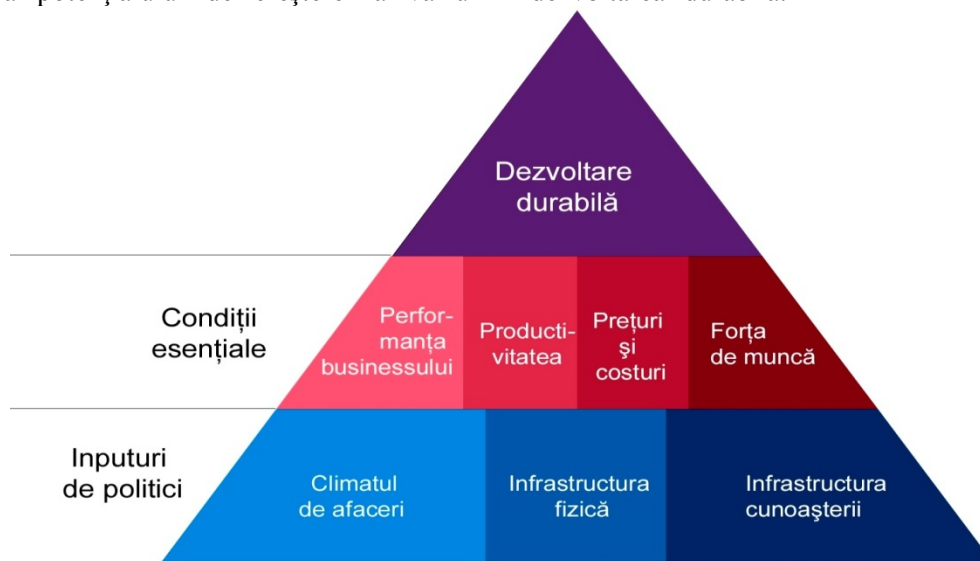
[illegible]

Dezvoltare durabilă

Condiții esențiale

Performanța businessului

Productivitatea

Prețuri și costuri

Forța de muncă

Inputuri de politici

Climatul de afaceri

Infrastructura fizică

Infrastructura cunoașterii